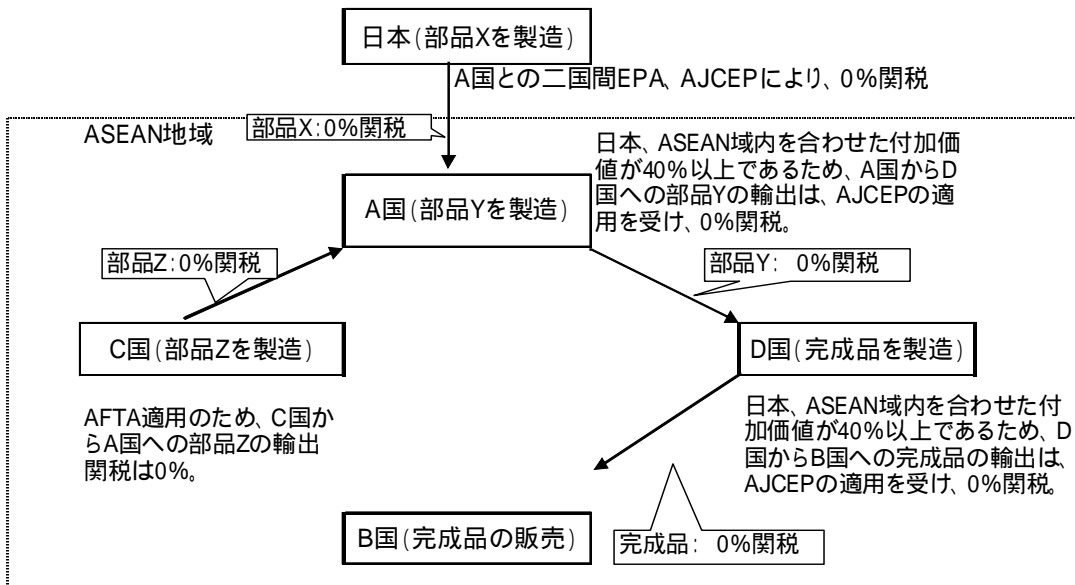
日本（部品Xを製造）

A国との二国間EPA、AJCEPにより、0%関税

ASEAN地域

部品X：0%関税

日本、ASEAN域内を合わせた付加価値が40%以上であるため、A国からD国への部品Yの輸出は、AJCEPの適用を受け、0%関税。

A国（部品Yを製造）

部品Z：0%関税

部品Y： 0%関税

C国（部品Zを製造）

D国（完成品を製造）

AFTA適用のため、C国からA国への部品Zの輸出関税は0%。

日本、ASEAN域内を合わせた付加価値が40%以上であるため、D国からB国への完成品の輸出は、AJCEPの適用を受け、0%関税。

B国（完成品の販売）

完成品： 0%関税